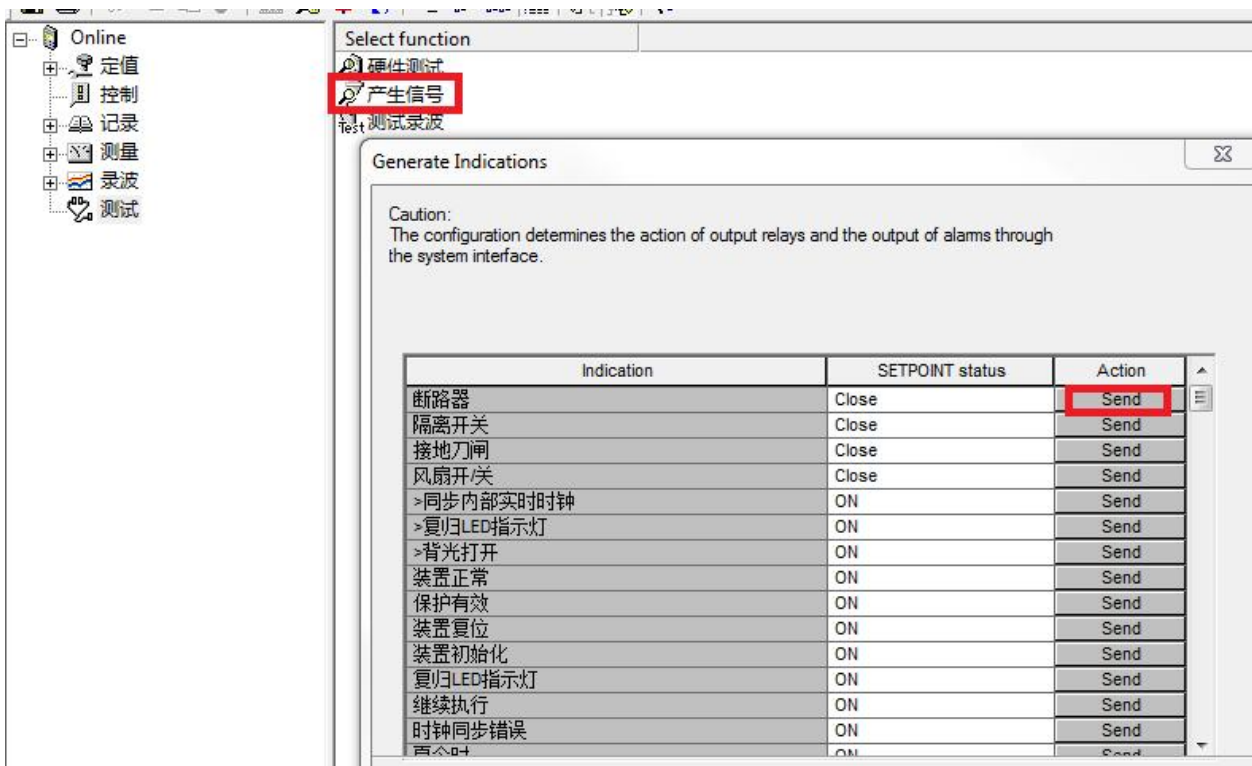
Online
定值
控制
记录
测量
录波
测试

Select function
硬件测试
产生信号
测试录波

Generate Indications

Caution:
The configuration determines the action of output relays and the output of alarms through the system interface.

| Indication | SETPOINT status | Action |
|---|---|---|
| 断路器 | Close | Send |
| 隔离开关 | Close | Send |
| 接地刀闸 | Close | Send |
| 风扇开/关 | Close | Send |
| >同步内部实时时钟 | ON | Send |
| >复归LED指示灯 | ON | Send |
| >背光打开 | ON | Send |
| 装置正常 | ON | Send |
| 保护有效 | ON | Send |
| 装置复位 | ON | Send |
| 装置初始化 | ON | Send |
| 复归LED指示灯 | ON | Send |
| 继续执行 | ON | Send |
| 时钟同步错误 | ON | Send |
| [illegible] | ON | Send |